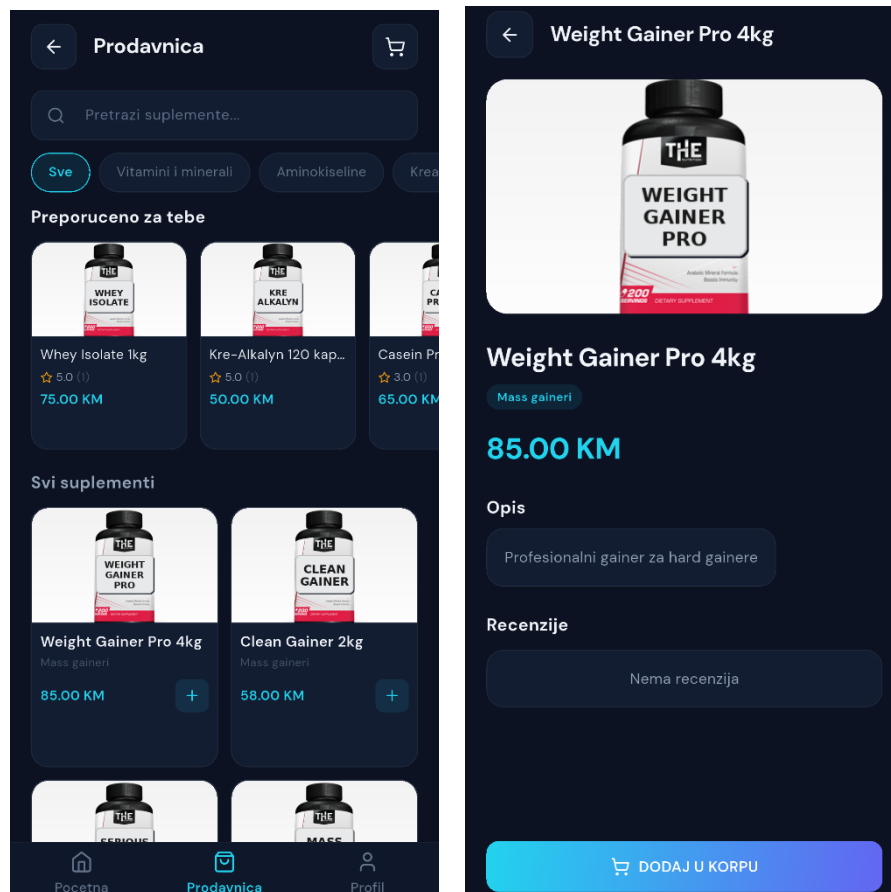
Prodavnica

Pretrazi suplemente...

Sve | Vitamini i minerali | Aminokiseline | Krea

Preporuceno za tebe

THE
WHEY ISOLATE
Whey Isolate 1kg
5.0 (1)
75.00 KM

THE
KRE ALKALYN
Kre-Alkalyn 120 kap...
5.0 (1)
50.00 KM

THE
CA PR
Casein Pr
3.0 (1)
65.00 KM

Svi suplementi

THE
WEIGHT GAINER PRO
Weight Gainer Pro 4kg
Mass gaineri
85.00 KM
+

THE
CLEAN GAINER
Clean Gainer 2kg
Mass gaineri
58.00 KM
+

THE
SERIOUS

THE
MASS

Pocetna
Prodavnica
Profil

Weight Gainer Pro 4kg

THE
WEIGHT GAINER PRO
200 SERVINGS
DIETARY SUPPLEMENT

Weight Gainer Pro 4kg
Mass gaineri
85.00 KM

Opis
Profesionalni gainer za hard gainere

Recenzije
Nema recenzija

DODAJ U KORPU